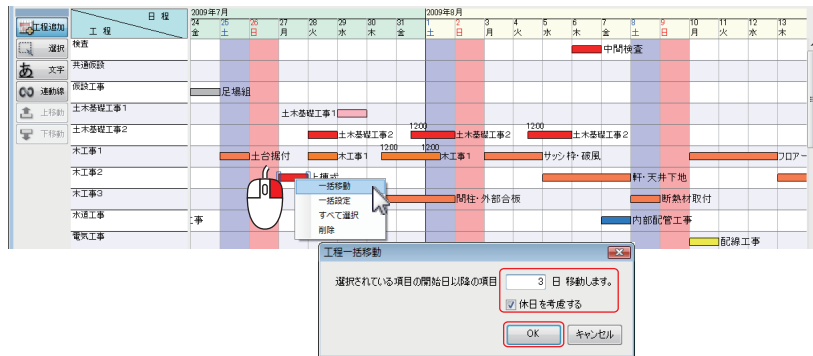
工程追加
選択
あ 文字
連動線
上移動
下移動

日 程
工 程

2009年7月
24 金
25 土
26 日
27 月
28 火
29 水
30 木
31 金
2009年8月
1 土
2 日
3 月
4 火
5 水
6 木
7 金
8 土
9 日
10 月
11 火
12 水
13 木

検査
共通仮設
仮設工事
土木基礎工事1
土木基礎工事2
木工事1
木工事2
木工事3
水道工事
電気工事

中間検査
足場組
土木基礎工事1
土木基礎工事2
12:00
土木基礎工事2
12:00
土木基礎工事2
土台据付
木工事1
12:00
12:00
木工事1
サッシ枠・破風
フロアー
上棟式
軒・天井下地
間柱・外部合板
断熱材取付
工事
内部配管工事
配線工事

一括移動
一括設定
すべて選択
削除

工程一括移動
選択されている項目の開始日以降の項目 3 日 移動します。
休日を考慮する
OK
キャンセル